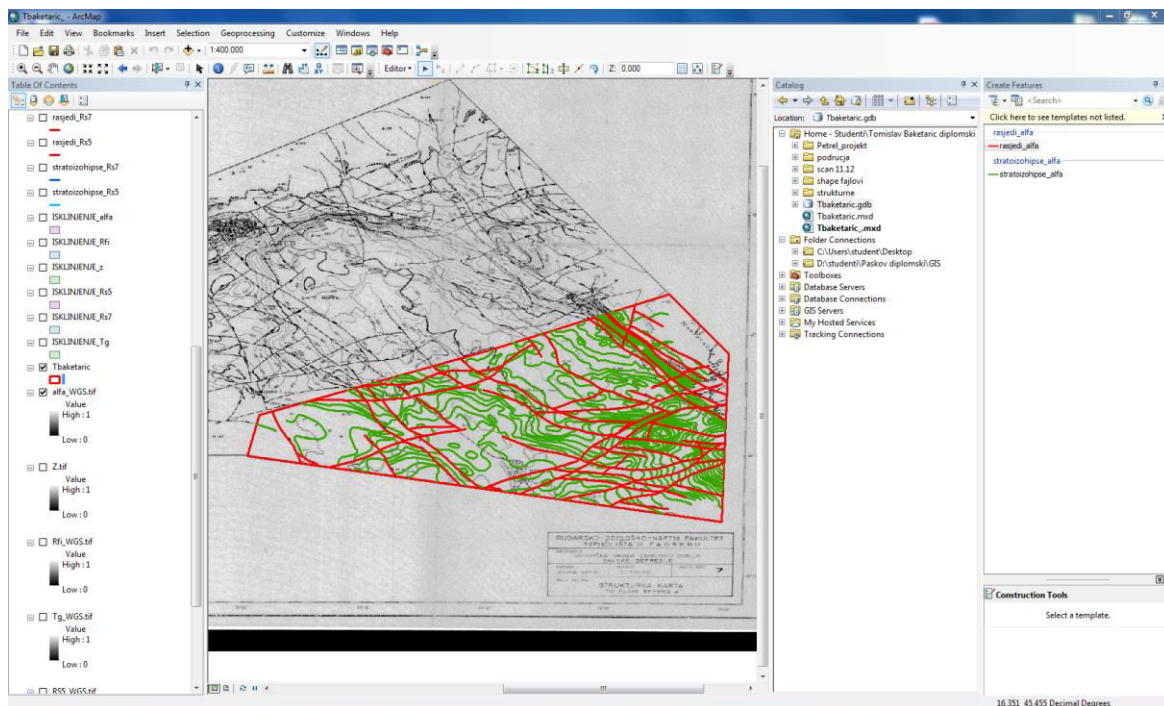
Tbaketaric_ - ArcMap

File Edit View Bookmarks Insert Selection Geoprocessing Customize Windows Help

1:400.000

Editor▾

Z: 0,000

Table Of Contents

rasjedi_Rs7

rasjedi_Rs5

stratoizohipse_Rs7

stratoizohipse_Rs5

ISKLINJENJE_alfa

ISKLINJENJE_Rfi

ISKLINJENJE_z

ISKLINJENJE_Rs5

ISKLINJENJE_Rs7

ISKLINJENJE_Tg

Tbaketaric

alfa_WGS.tif
Value
High : 1
Low : 0

Z.tif
Value
High : 1
Low : 0

Rfi_WGS.tif
Value
High : 1
Low : 0

Tg_WGS.tif
Value
High : 1
Low : 0

RS5_WGS.tif

RUDARSKO-GEOLOŠKO-NAFTNI FAKULTET
SVEUČILIŠTA U ZAGREBU

STRUKTURNA KARTA

Catalog

Location: Tbaketaric.gdb

Home - Studenti\Tomislav Baketaric diplomski
Petrel_projekt
podrucja
scan 11.12
shape fajlovi
strukturne
Tbaketaric.gdb
Tbaketaric.mxd
Tbaketaric_.mxd
Folder Connections
C:\Users\student\Desktop
D:\studenti\Paskov diplomski\GIS
Toolboxes
Database Servers
Database Connections
GIS Servers
My Hosted Services
Tracking Connections

Create Features

<Search>

Click here to see templates not listed.

rasjedi_alfa
rasjedi_alfa
stratoizohipse_alfa
stratoizohipse_alfa

Construction Tools

Select a template.

16,351 45,455 Decimal Degrees